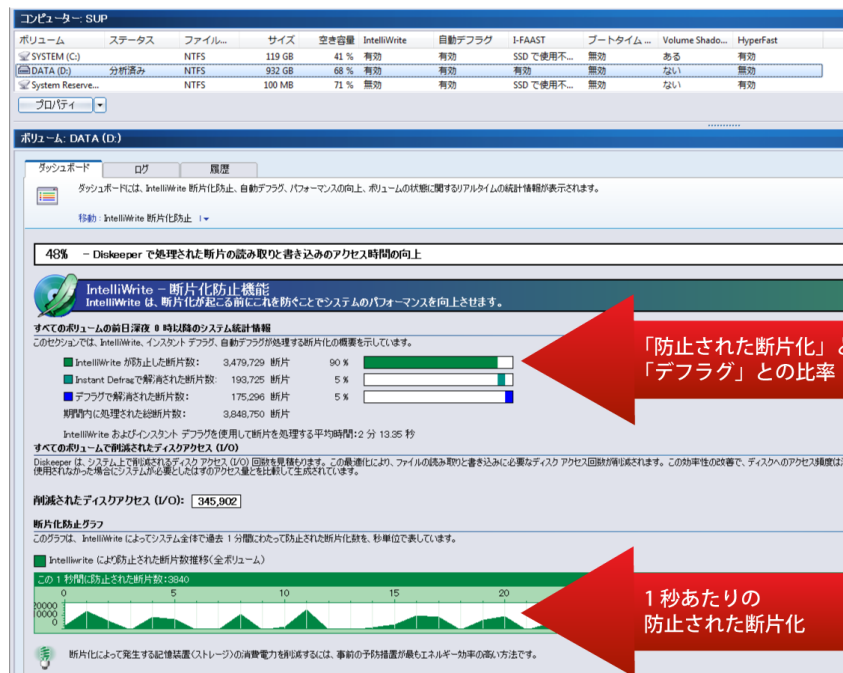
コンピューター: SUP

| ボリューム | ステータス | ファイル... | サイズ | 空き容量 | IntelliWrite | 自動デフラグ | I-FAAST | ブートタイム... | Volume Shado... | HyperFast |
|---|---|---|---|---|---|---|---|---|---|---|
| SYSTEM (C:) | | NTFS | 119 GB | 41 % | 有効 | 有効 | SSD で使用不... | 無効 | ある | 有効 |
| DATA (D:) | 分析済み | NTFS | 932 GB | 68 % | 有効 | 有効 | SSD で使用不... | 無効 | ない | 無効 |
| System Reserve... | | NTFS | 100 MB | 71 % | 無効 | 有効 | SSD で使用不... | 無効 | ない | 有効 |

プロパティ

ボリューム: DATA (D:)

ダッシュボード　ログ　履歴

ダッシュボードには、IntelliWrite 断片化防止、自動デフラグ、パフォーマンスの向上、ボリュームの状態に関するリアルタイムの統計情報が表示されます。

移動 : IntelliWrite 断片化防止

48% － Diskeeper で処理された断片の読み取りと書き込みのアクセス時間の向上

IntelliWrite – 断片化防止機能
IntelliWrite は、断片化が起こる前にこれを防ぐことでシステムのパフォーマンスを向上させます。

すべてのボリュームの前日深夜 0 時以降のシステム統計情報
このセクションでは、IntelliWrite、インスタント デフラグ、自動デフラグが処理する断片化の概要を示しています。

IntelliWrite が防止した断片数: 3,479,729 断片 90 %
Instant Defrag で解消された断片数: 193,725 断片 5 %
デフラグで解消された断片数: 175,296 断片 5 %
期間内に処理された総断片数: 3,848,750 断片

IntelliWrite およびインスタント デフラグを使用して断片を処理する平均時間: 2 分 13.35 秒

すべてのボリュームで削減されたディスクアクセス (I/O)
Diskeeper は、システム上で削減されたディスク アクセス (I/O) 回数を見積もります。この最適化により、ファイルの読み取りと書き込みに必要なディスク アクセス回数が削減されます。この効率性の改善で、ディスクへのアクセス頻度は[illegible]
使用されなかった場合にシステムが必要としたはずのアクセス量とを比較して生成されています。

削減されたディスクアクセス (I/O): 345,902

断片化防止グラフ
このグラフは、IntelliWrite によってシステム全体で過去 1 分間にわたって防止された断片化数を、秒単位で表しています。

Intelliwrite により防止された断片数推移(全ボリューム)
この 1 秒間に防止された断片数: 3840
0 5 10 15 20
20000
10000
0

断片化によって発生する記憶装置(ストレージ)の消費電力を削減するには、事前の予防措置が最もエネルギー効率の高い方法です。

「防止された断片化」と
「デフラグ」との比率

1 秒あたりの
防止された断片化